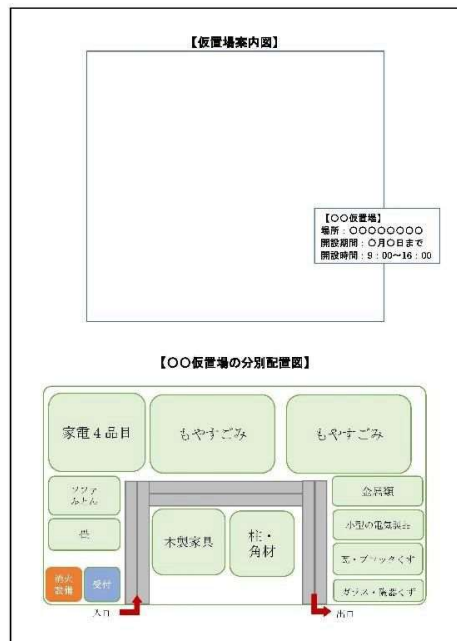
【仮置場案内図】

【〇〇仮置場】
場所：〇〇〇〇〇〇〇〇
開設期間：〇月〇日まで
開設時間：9：00～16：00

【〇〇仮置場の分別配置図】

家電４品目

もやすごみ

もやすごみ

ソファ
ふとん

畳

消火
設備

受付

木製家具

柱・
角材

金属類

小型の電気製品

瓦・ブロックくず

ガラス・陶器くず

入口

出口